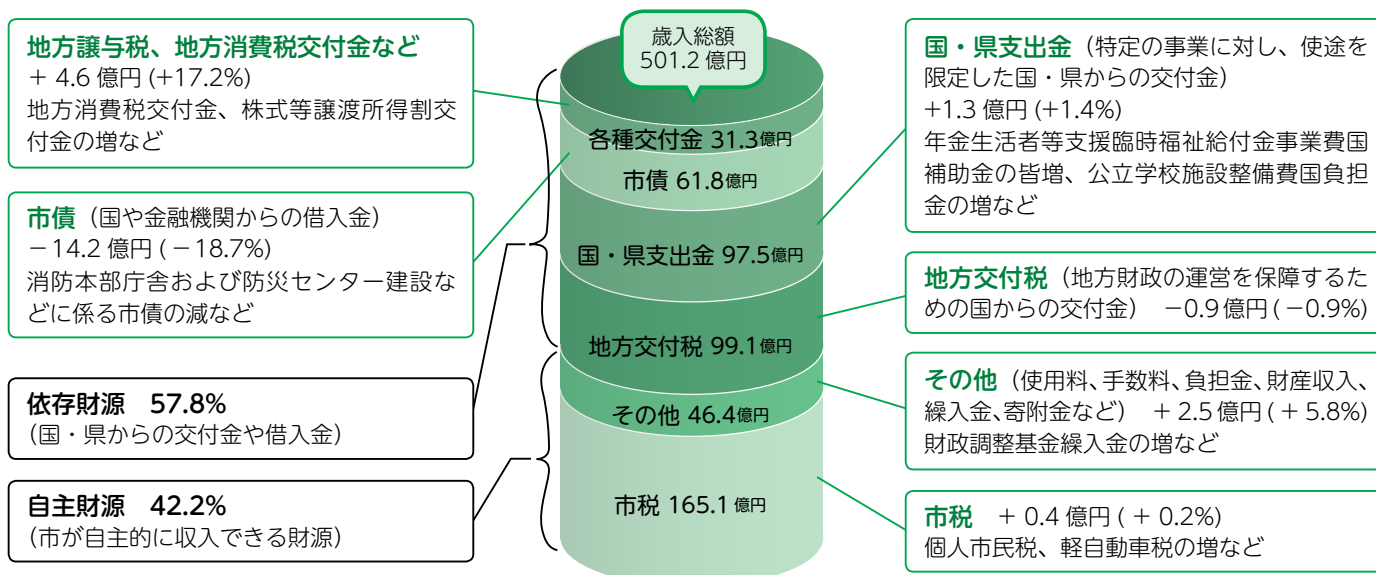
地方譲与税、地方消費税交付金など
＋ 4.6 億円 (+17.2%)
地方消費税交付金、株式等譲渡所得割交付金の増など

市債（国や金融機関からの借入金）
－14.2 億円 (－18.7%)
消防本部庁舎および防災センター建設などに係る市債の減など

依存財源　57.8%
（国・県からの交付金や借入金）

自主財源　42.2%
（市が自主的に収入できる財源）

歳入総額
501.2 億円

各種交付金 31.3億円
市債 61.8億円
国・県支出金 97.5億円
地方交付税 99.1億円
その他 46.4億円
市税 165.1 億円

国・県支出金（特定の事業に対し、使途を限定した国・県からの交付金）
+1.3 億円 (+1.4%)
年金生活者等支援臨時福祉給付金事業費国補助金の皆増、公立学校施設整備費国負担金の増など

地方交付税（地方財政の運営を保障するための国からの交付金）　−0.9 億円 (－0.9%)

その他（使用料、手数料、負担金、財産収入、繰入金、寄附金など）　＋ 2.5 億円 (＋5.8%)
財政調整基金繰入金の増など

市税　＋ 0.4 億円 (＋ 0.2%)
個人市民税、軽自動車税の増など